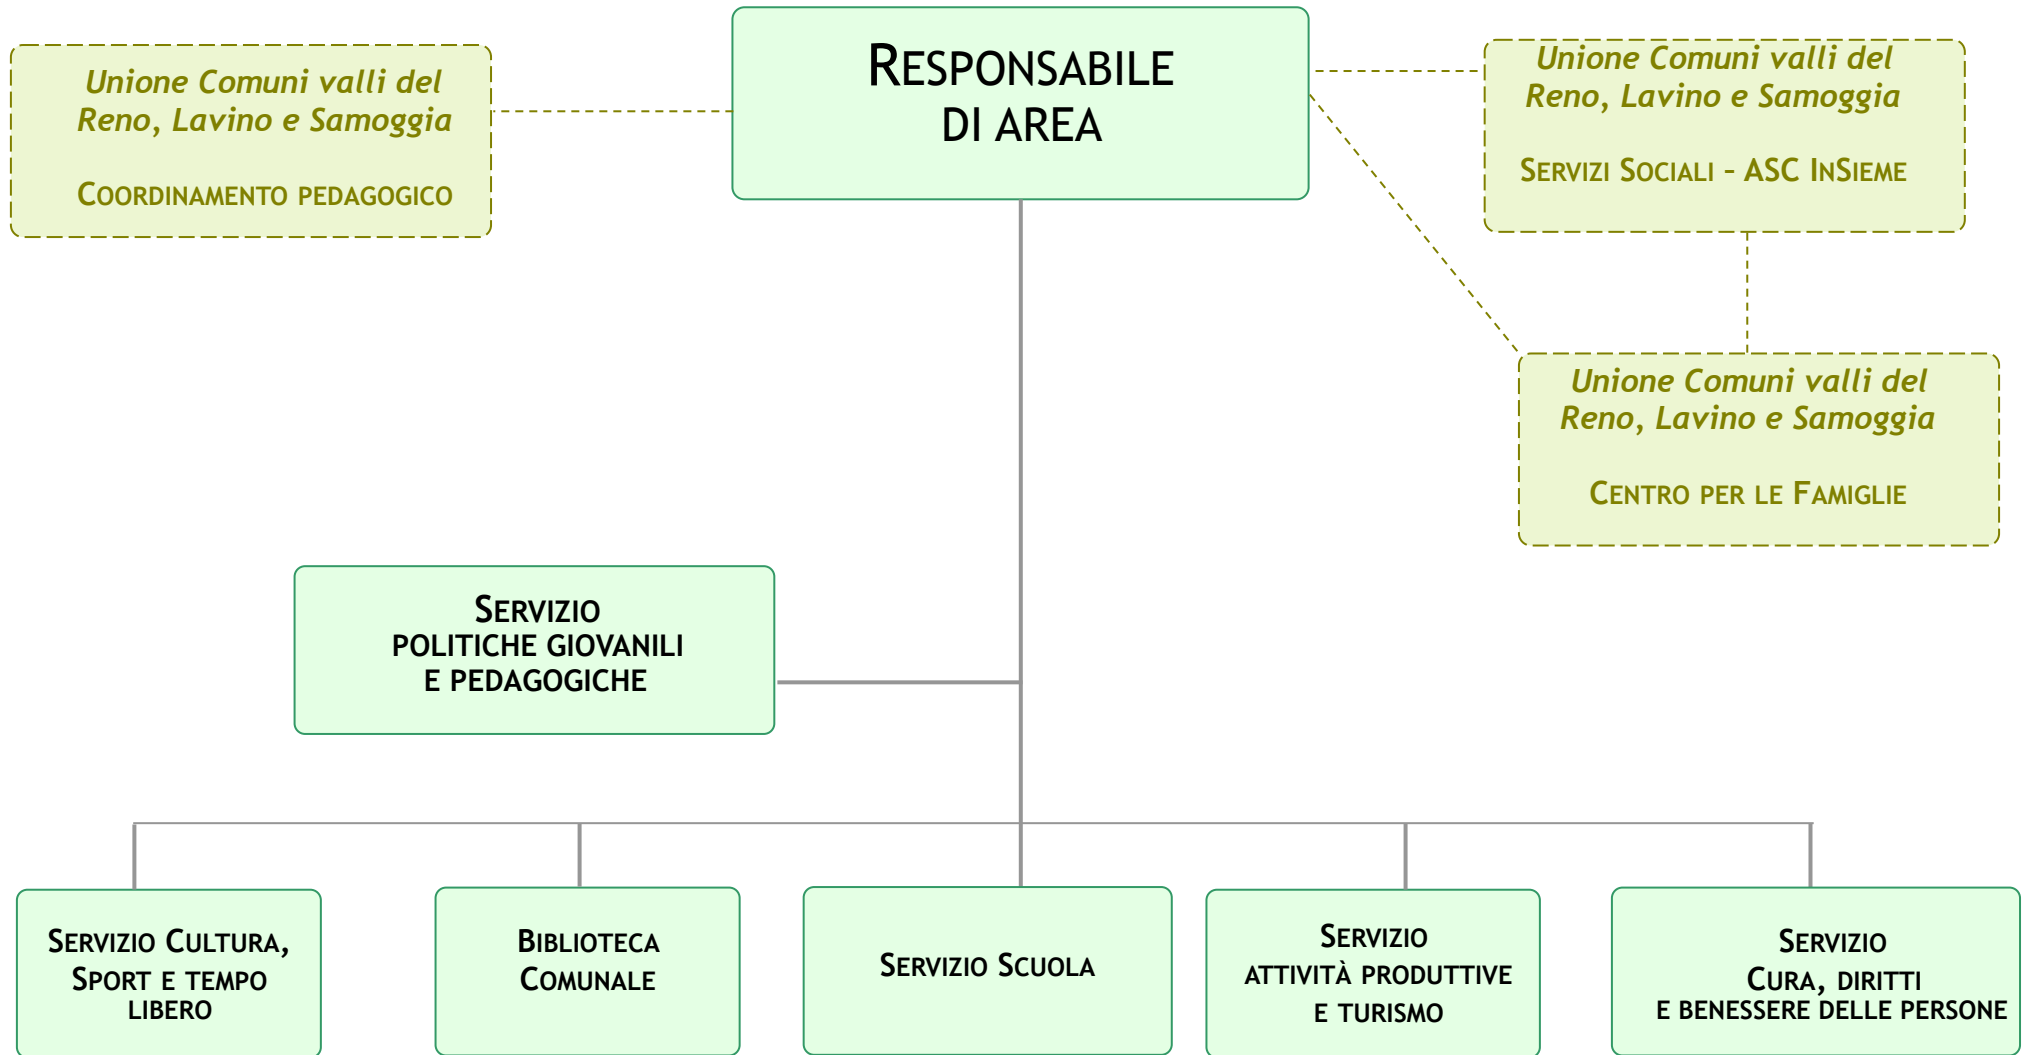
Unione Comuni valli del Reno, Lavino e Samoggia

COORDINAMENTO PEDAGOGICO

RESPONSABILE DI AREA

Unione Comuni valli del Reno, Lavino e Samoggia

SERVIZI SOCIALI - ASC INSIEME

Unione Comuni valli del Reno, Lavino e Samoggia

CENTRO PER LE FAMIGLIE

SERVIZIO POLITICHE GIOVANILI E PEDAGOGICHE

SERVIZIO CULTURA, SPORT E TEMPO LIBERO

BIBLIOTECA COMUNALE

SERVIZIO SCUOLA

SERVIZIO ATTIVITÀ PRODUTTIVE E TURISMO

SERVIZIO CURA, DIRITTI E BENESSERE DELLE PERSONE